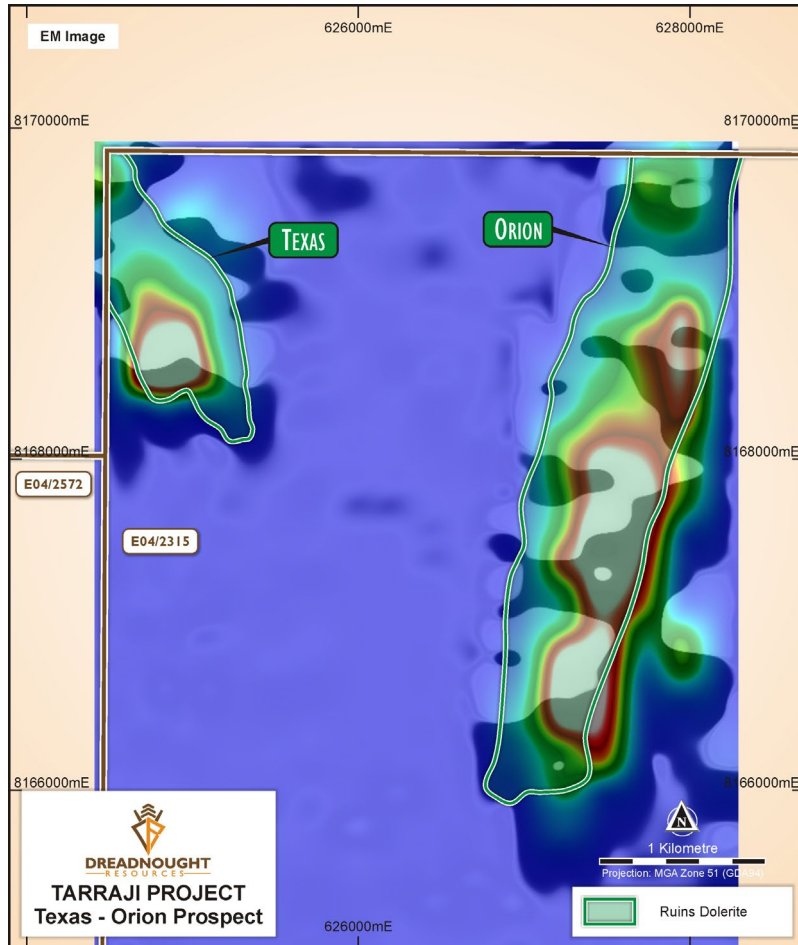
EM Image

626000mE

628000mE

8170000mE

8170000mE

TEXAS

ORION

8168000mE

8168000mE

E04/2572

E04/2315

8166000mE

8166000mE

N

1 Kilometre

Projection: MGA Zone 51 (GDA94)

DREADNOUGHT
RESOURCES

TARRAJI PROJECT
Texas - Orion Prospect

626000mE

Ruins Dolerite